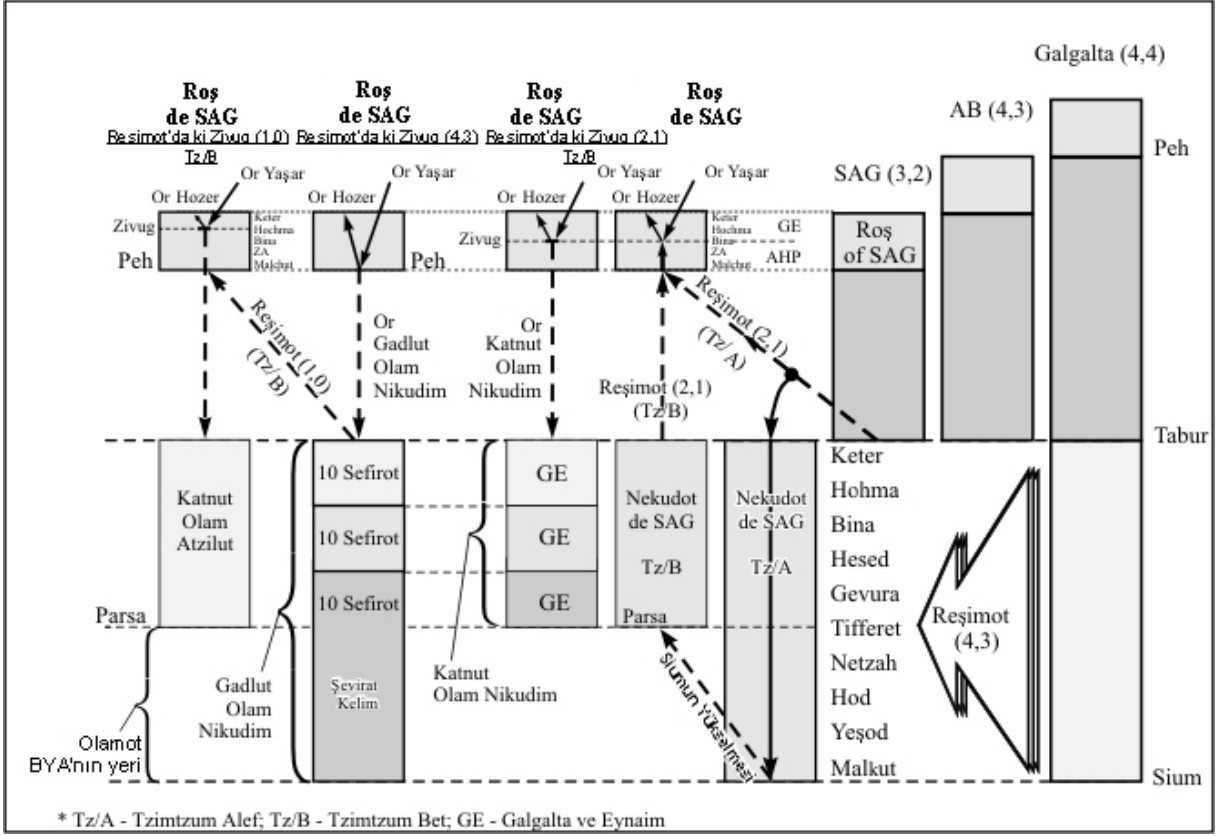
Galgalta (4,4)

Roş de SAG
Resimot'da ki Zivug (1,0)
Tz/B

Roş de SAG
Resimot'da ki Zivug (4,3)

Roş de SAG
Resimot'da ki Zivug (2,1)
Tz/B

Roş de SAG

AB (4,3)

SAG (3,2)

Peh

Or Yaşar
Or Hozer
Zivug
Keter
Hochma
Bina
ZA
Malchut
Peh

Or Hozer
Or Yaşar
Peh

Or Hozer
Or Yaşar
Zivug

Or Hozer
Or Yaşar
Keter
Hochma
Bina
ZA
Malchut
GE
AHP

Roş of SAG

Reşimot (1,0) (Tz/B)

Or Gadlut Olam Nikudim

Or Katnut Olam Nikudim

Reşimot (2,1) (Tz/B)

Reşimot (2,1) (Tz/ A)

Tabur

Katnut Olam Atzilut

10 Sefirot
10 Sefirot
10 Sefirot

GE
GE
GE

Nekudot de SAG
Tz/B
Parsa

Nekudot de SAG
Tz/A

Keter
Hohma
Bina
Hesed
Gevura
Tifferet
Netzah
Hod
Yeşod
Malkut

Reşimot (4,3)

Parsa

Şevirat Kelim

Gadlut Olam Nikudim

Katnut Olam Nikudim

Siumun Yükselmesi

Olamot BYA'nın yeri

Sium

* Tz/A - Tzimtzum Alef; Tz/B - Tzimtzum Bet; GE - Galgalta ve Eynaim